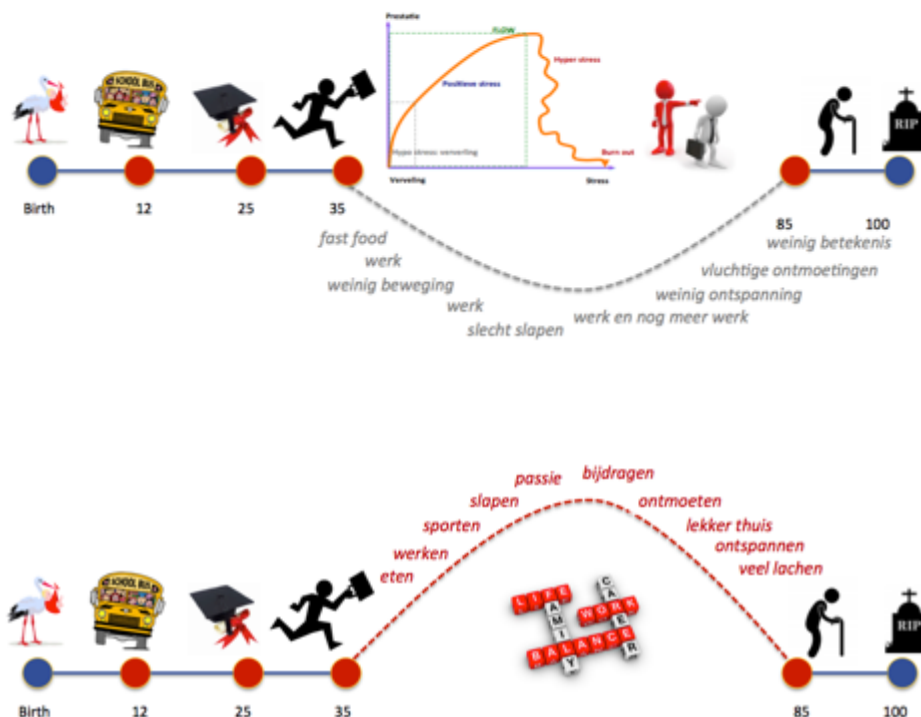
SCHOOL BUS

Prestatie

FLOW

Positieve stress

Hyper stress

Burn out

Hypo stress verveling

Verveling

Stress

RIP

Birth 12 25 35 85 100

fast food
werk
weinig beweging
werk
slecht slapen
werk en nog meer werk
weinig ontspanning
vluchtige ontmoetingen
weinig betekenis

eten
werken
sporten
slapen
passie
bijdragen
ontmoeten
lekker thuis
ontspannen
veel lachen

LIFE
FAMILY
WORK
CAREER
BALANCE

SCHOOL BUS

RIP

Birth 12 25 35 85 100